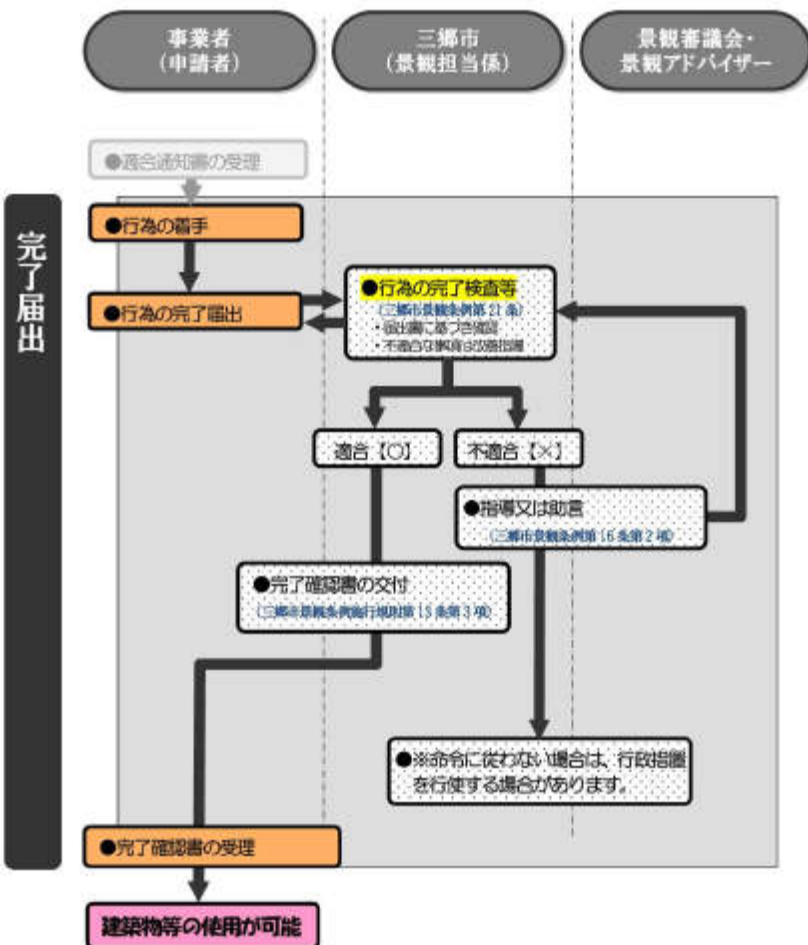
事業者
（申請者）

三郷市
（景観担当係）

景観審議会・
景観アドバイザー

●適合通知書の受理

完了届出

●行為の着手

●行為の完了届出

●行為の完了検査等
（三郷市景観条例第21条）
・届出書に基づき確認
・不適合な事項は改善指導

適合【○】

不適合【×】

●指導又は助言
（三郷市景観条例第16条第2項）

●完了確認書の交付
（三郷市景観条例施行規則第15条第3項）

●※命令に従わない場合は、行政措置を行使する場合があります。

●完了確認書の受理

建築物等の使用が可能